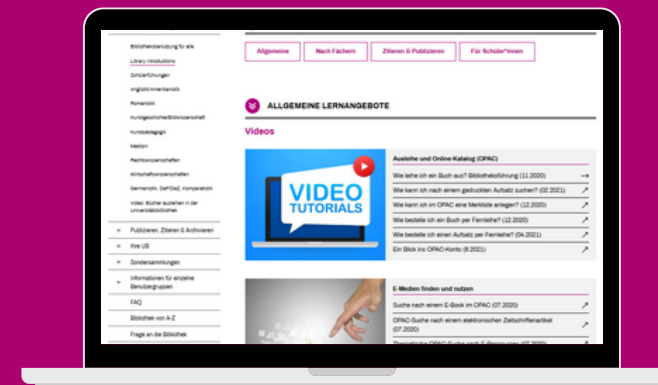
Bibliotheksbenutzung für alle
Library Introductions
Schülerführungen
Anglistik/Amerikanistik
Romanistik
Kunstgeschichte/Bildwissenschaft
Kunstpädagogik
Medizin
Rechtswissenschaften
Wirtschaftswissenschaften
Germanistik (GeFöSe), Komparatistik
Video: Bücher ausleihen in der Universitätsbibliothek
+ Publizieren, Zitieren & Archivieren
+ Ihre UB
+ Sondersammlungen
+ Informationen für einzelne Benutzergruppen
FAQ
Bibliothek von A-Z
Frage an die Bibliothek

Allgemeine
Nach Fächern
Zitieren & Publizieren
Für Schüler*innen

ALLGEMEINE LERNANGEBOTE

Videos

VIDEO TUTORIALS

Ausleihe und Online-Katalog (OPAC)
Wie leihe ich ein Buch aus? Bibliotheksführung (11.2020)
Wie kann ich nach einem gedruckten Aufsatz suchen? (02.2021)
Wie kann ich im OPAC eine Merkliste anlegen? (12.2020)
Wie bestelle ich ein Buch per Fernleihe? (12.2020)
Wie bestelle ich einen Aufsatz per Fernleihe? (04.2021)
Ein Blick ins OPAC-Konto (8.2021)

E-Medien finden und nutzen
Suche nach einem E-Book im OPAC (07.2020)
OPAC-Suche nach einem elektronischen Zeitschriftenartikel (07.2020)
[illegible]